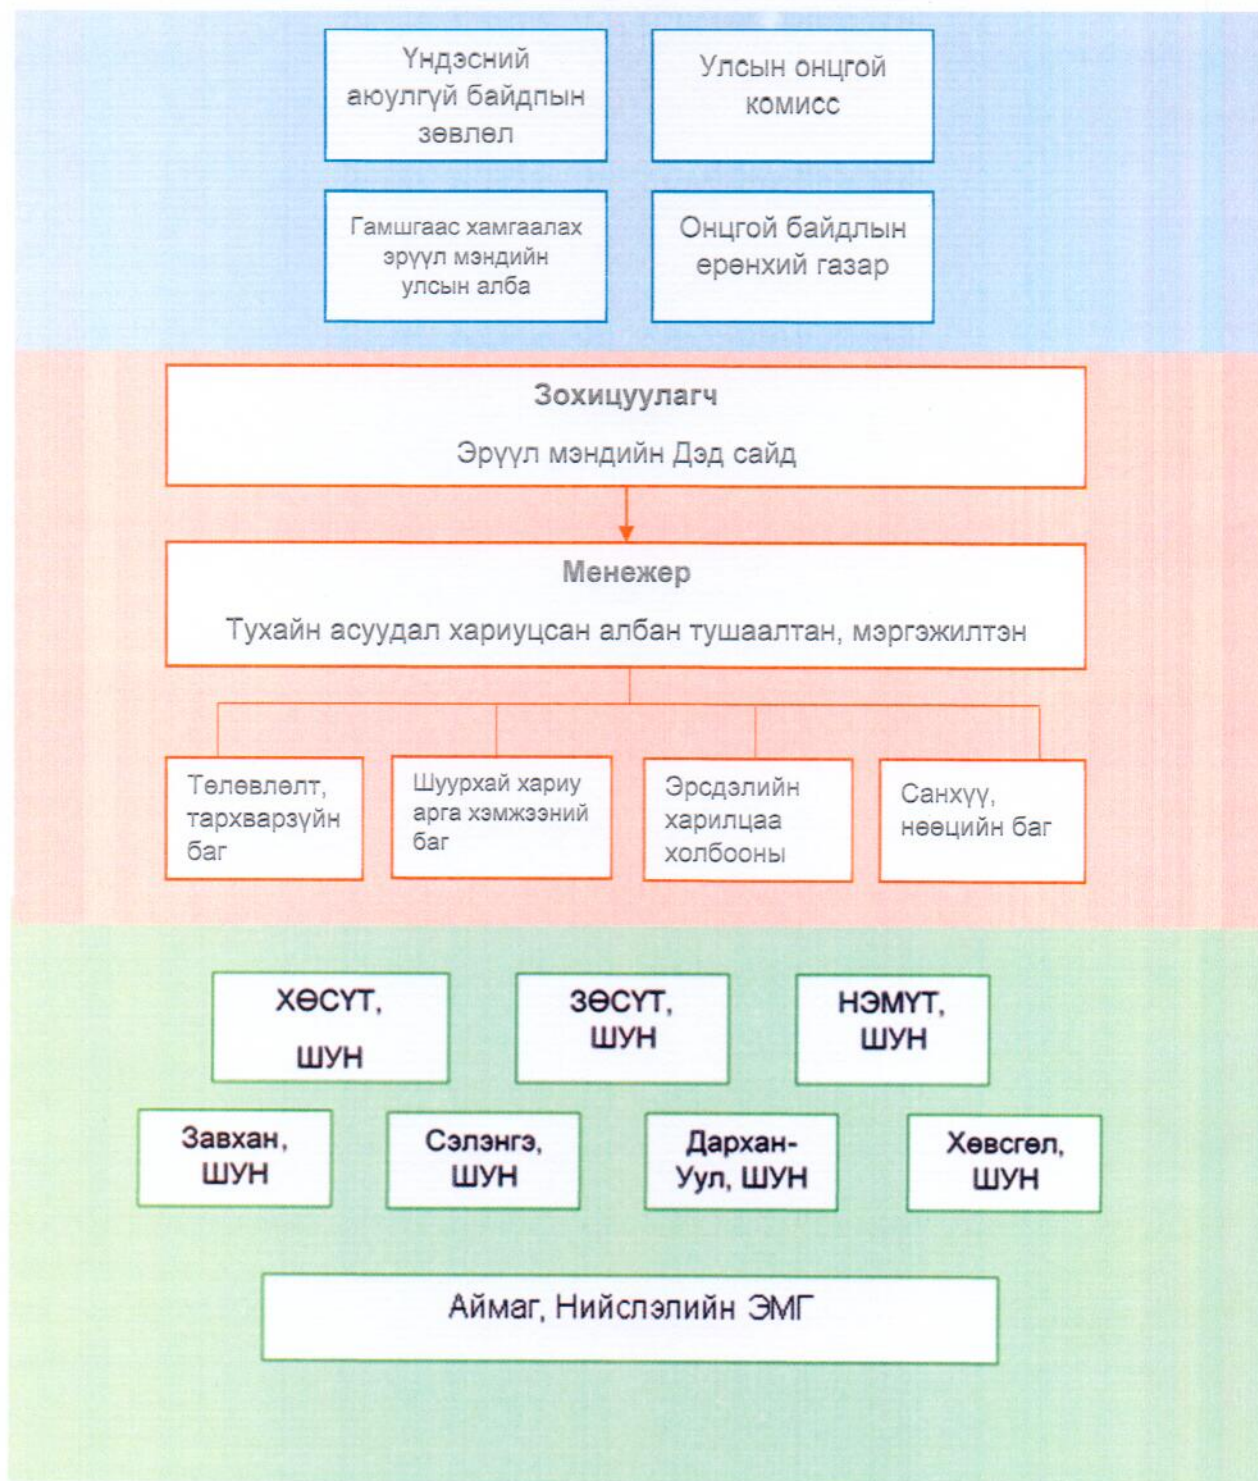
Үндэсний аюулгүй байдлын зөвлөл

Улсын онцгой комисс

Гамшгаас хамгаалах эрүүл мэндийн улсын алба

Онцгой байдлын ерөнхий газар

Зохицуулагч

Эрүүл мэндийн Дэд сайд

Менежер

Тухайн асуудал хариуцсан албан тушаалтан, мэргэжилтэн

Төлөвлөлт, тархварзүйн баг

Шуурхай хариу арга хэмжээний баг

Эрсдэлийн харилцаа холбооны

Санхүү, нөөцийн баг

ХӨСҮТ, ШУН

ЗӨСҮТ, ШУН

НЭМҮТ, ШУН

Завхан, ШУН

Сэлэнгэ, ШУН

Дархан-Уул, ШУН

Хөвсгөл, ШУН

Аймаг, Нийслэлийн ЭМГ